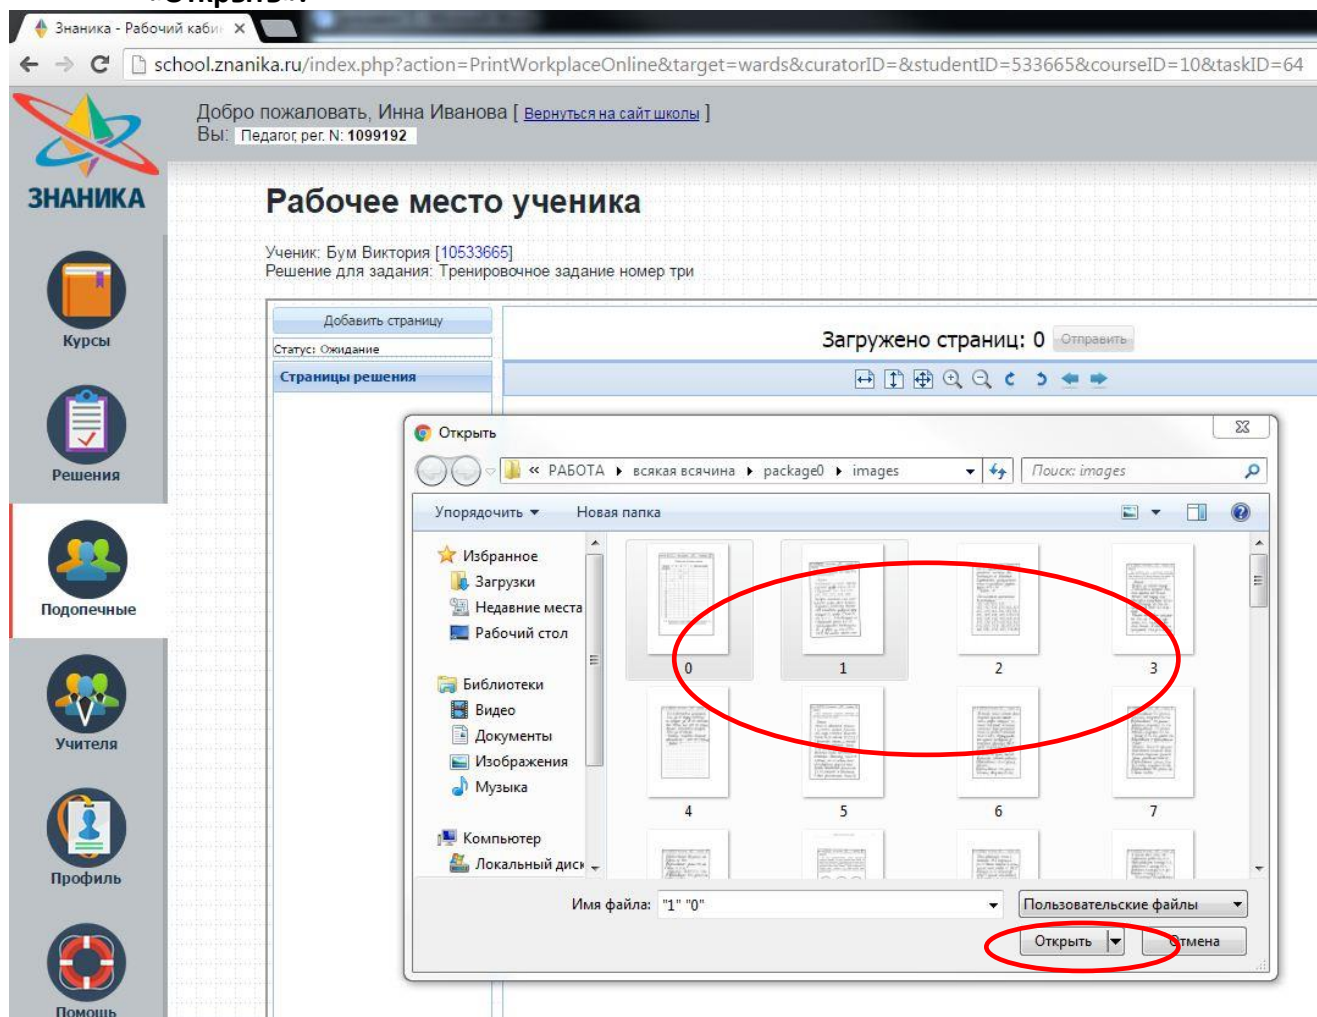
Знаника - Рабочий каби ×

school.znanika.ru/index.php?action=PrintWorkplaceOnline&target=wards&curatorID=&studentID=533665&courseID=10&taskID=64

ЗНАНИКА

Курсы

Решения

Подопечные

Учителя

Профиль

Помощь

Добро пожаловать, Инна Иванова [ Вернуться на сайт школы ]
Вы: Педагог, рег. N: 1099192

Рабочее место ученика

Ученик: Бум Виктория [10533665]
Решение для задания: Тренировочное задание номер три

Добавить страницу

Статус: Ожидание

Страницы решения

Загружено страниц: 0 Отправить

Открыть

« РАБОТА ▸ всякая всячина ▸ package0 ▸ images

Поиск: images

Упорядочить ▾ Новая папка

Избранное
Загрузки
Недавние места
Рабочий стол

Библиотеки
Видео
Документы
Изображения
Музыка

Компьютер
Локальный диск

0 1 2 3
4 5 6 7

Имя файла: "1" "0"

Пользовательские файлы

Открыть

Отмена